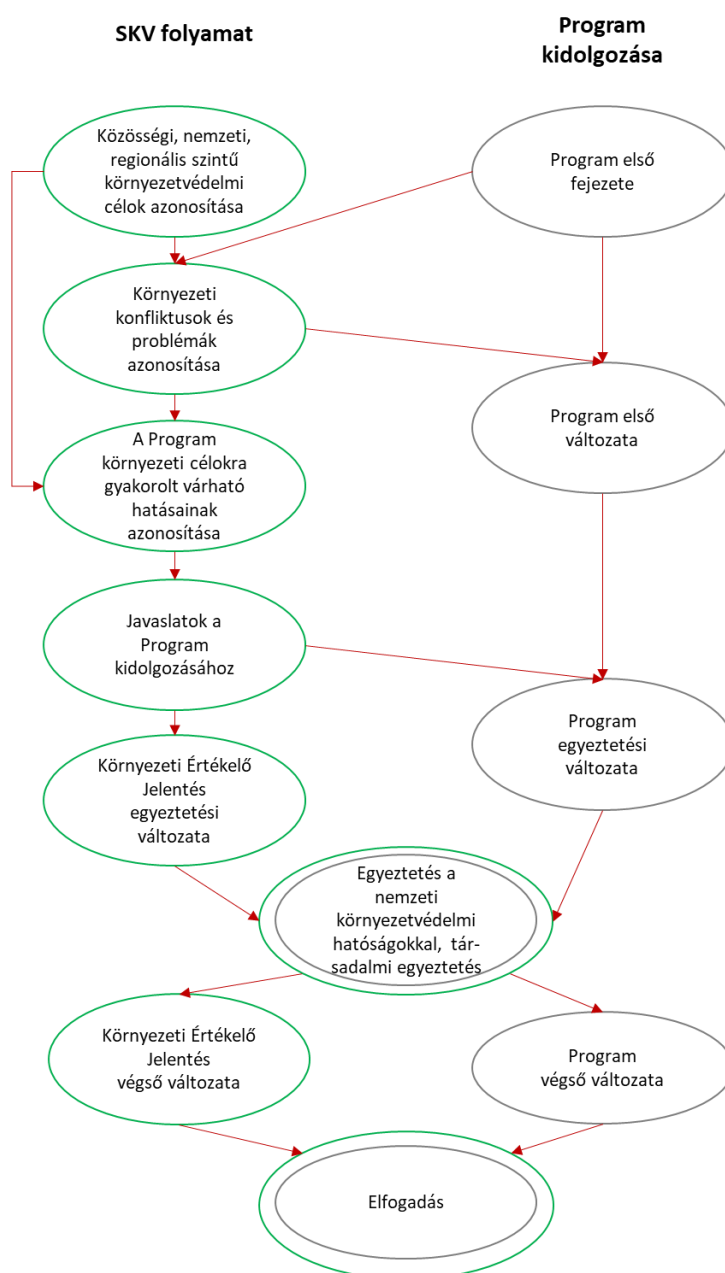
SKV folyamat

Program kidolgozása

Közösségi, nemzeti, regionális szintű környezetvédelmi célok azonosítása

Program első fejezete

Környezeti konfliktusok és problémák azonosítása

Program első változata

A Program környezeti célokra gyakorolt várható hatásainak azonosítása

Javaslatok a Program kidolgozásához

Program egyeztetési változata

Környezeti Értékelő Jelentés egyeztetési változata

Egyeztetés a nemzeti környezetvédelmi hatóságokkal, társadalmi egyeztetés

Környezeti Értékelő Jelentés végső változata

Program végső változata

Elfogadás